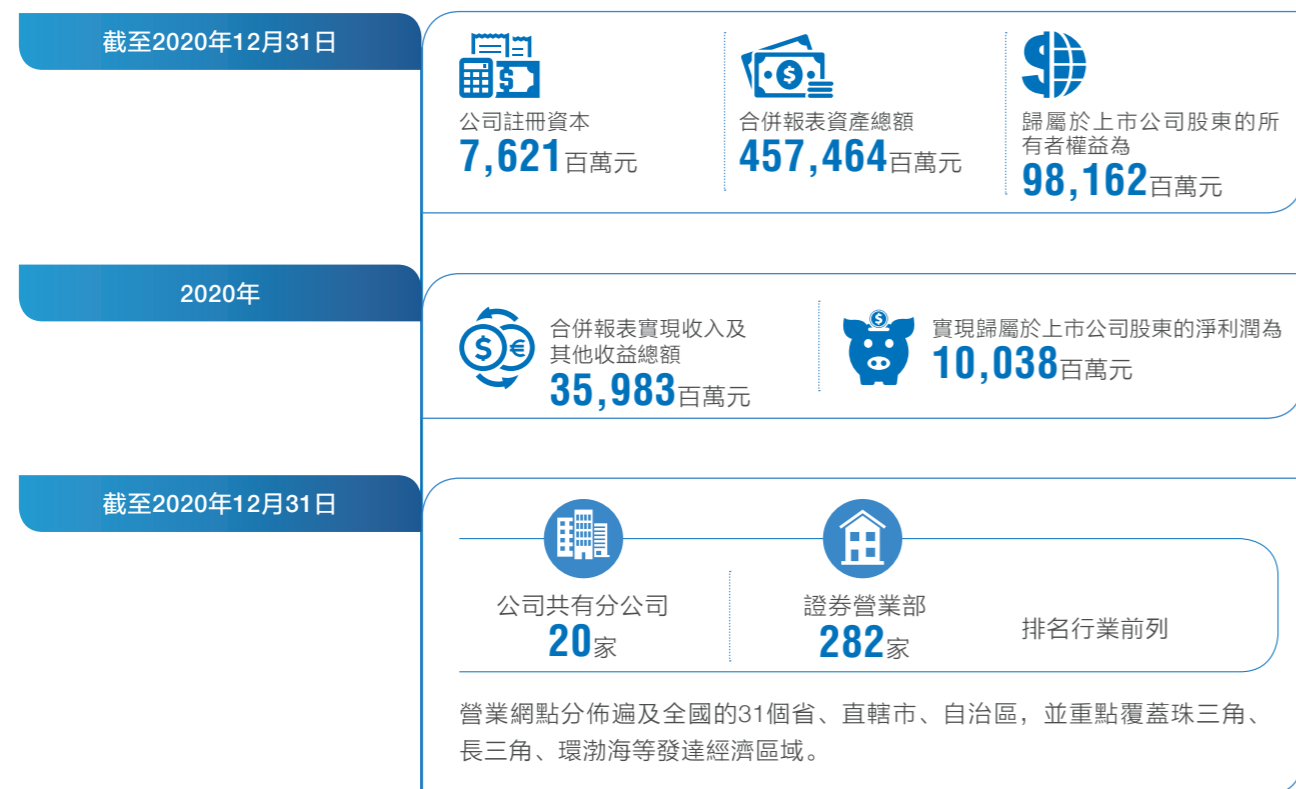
截至2020年12月31日

公司註冊資本
7,621百萬元

合併報表資產總額
457,464百萬元

歸屬於上市公司股東的所有者權益為
98,162百萬元

2020年

合併報表實現收入及其他收益總額
35,983百萬元

實現歸屬於上市公司股東的淨利潤為
10,038百萬元

截至2020年12月31日

公司共有分公司
20家

證券營業部
282家

排名行業前列

營業網點分佈遍及全國的31個省、直轄市、自治區，並重點覆蓋珠三角、長三角、環渤海等發達經濟區域。